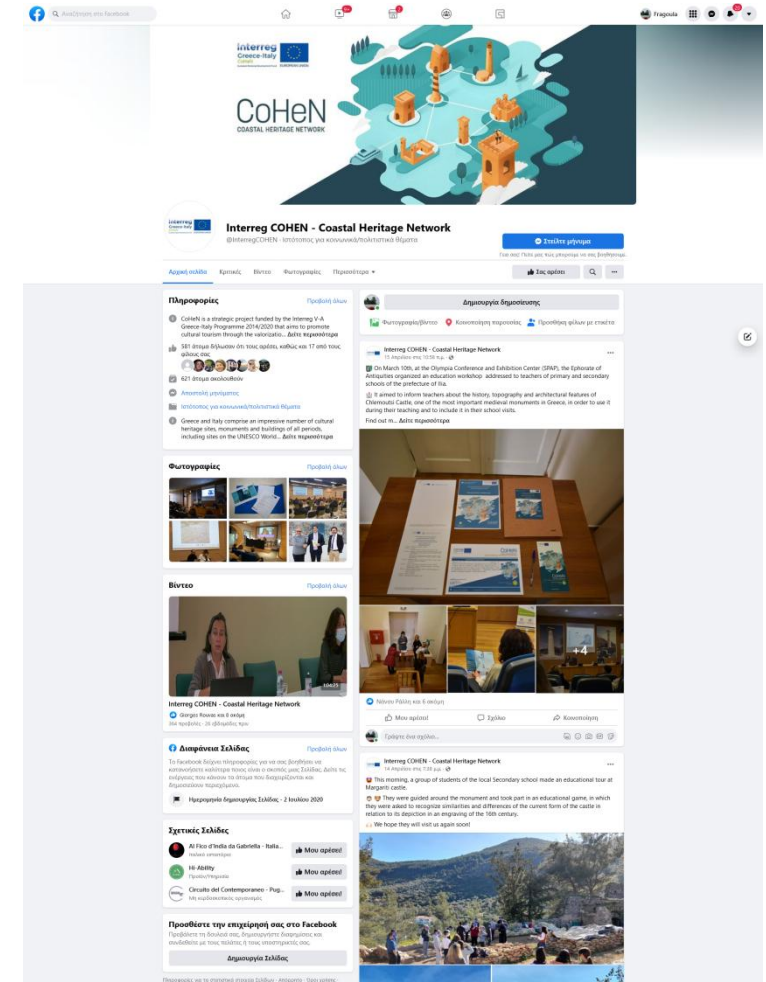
Αναζήτηση στο Facebook

Fragoula

Interreg Greece-Italy

CoHeN
COASTAL HERITAGE NETWORK

Interreg COHEN - Coastal Heritage Network
@InterregCOHEN · Ιστότοπος για κοινωνικά/πολιτιστικά θέματα

Στείλτε μήνυμα

Αρχική σελίδα Κριτικές Βίντεο Φωτογραφίες Περισσότερα

Σας αρέσει

Πληροφορίες
Προβολή όλων

CoHeN is a strategic project funded by the Interreg V-A Greece-Italy Programme 2014/2020 that aims to promote cultural tourism through the valorizatio... Δείτε περισσότερα

581 άτομα δήλωσαν ότι τους αρέσει, καθώς και 17 από τους φίλους σας

621 άτομα ακολουθούν

Αποστολή μηνύματος

Ιστότοπος για κοινωνικά/πολιτιστικά θέματα

Greece and Italy comprise an impressive number of cultural heritage sites, monuments and buildings of all periods, including sites on the UNESCO World... Δείτε περισσότερα

Φωτογραφίες
Προβολή όλων

Βίντεο
Προβολή όλων

Interreg COHEN - Coastal Heritage Network

Διαφάνεια Σελίδας
Προβολή όλων

Ημερομηνία δημιουργίας Σελίδας - 2 Ιουλίου 2020

Σχετικές Σελίδες

Al Fico d'India da Gabriella - Italia...
Μου αρέσει!

Hi-Ability
Μου αρέσει!

Circuito del Contemporaneo - Pug...
Μου αρέσει!

Προσθέστε την επιχείρησή σας στο Facebook

Δημιουργία Σελίδας

Δημιουργία δημοσίευσης

Φωτογραφία/βίντεο Κοινοποίηση τοποθεσίας Προσθήκη φίλων με ετικέτα

Interreg COHEN - Coastal Heritage Network

On March 10th, at the Olympia Conference and Exhibition Center (SPAP), the Ephorate of Antiquities organized an education workshop addressed to teachers of primary and secondary schools of the prefecture of Ilia.

It aimed to inform teachers about the history, topography and architectural features of Chlemoutsi Castle, one of the most important medieval monuments in Greece, in order to use it during their teaching and to include it in their school visits.

Find out m... Δείτε περισσότερα

+4

Μου αρέσει! Σχόλιο Κοινοποίηση

Γράψτε ένα σχόλιο...

Interreg COHEN - Coastal Heritage Network

This morning, a group of students of the local Secondary school made an educational tour at Margariti castle.

They were guided around the monument and took part in an educational game, in which they were asked to recognize similarities and differences of the current form of the castle in relation to its depiction in an engraving of the 16th century.

We hope they will visit us again soon!